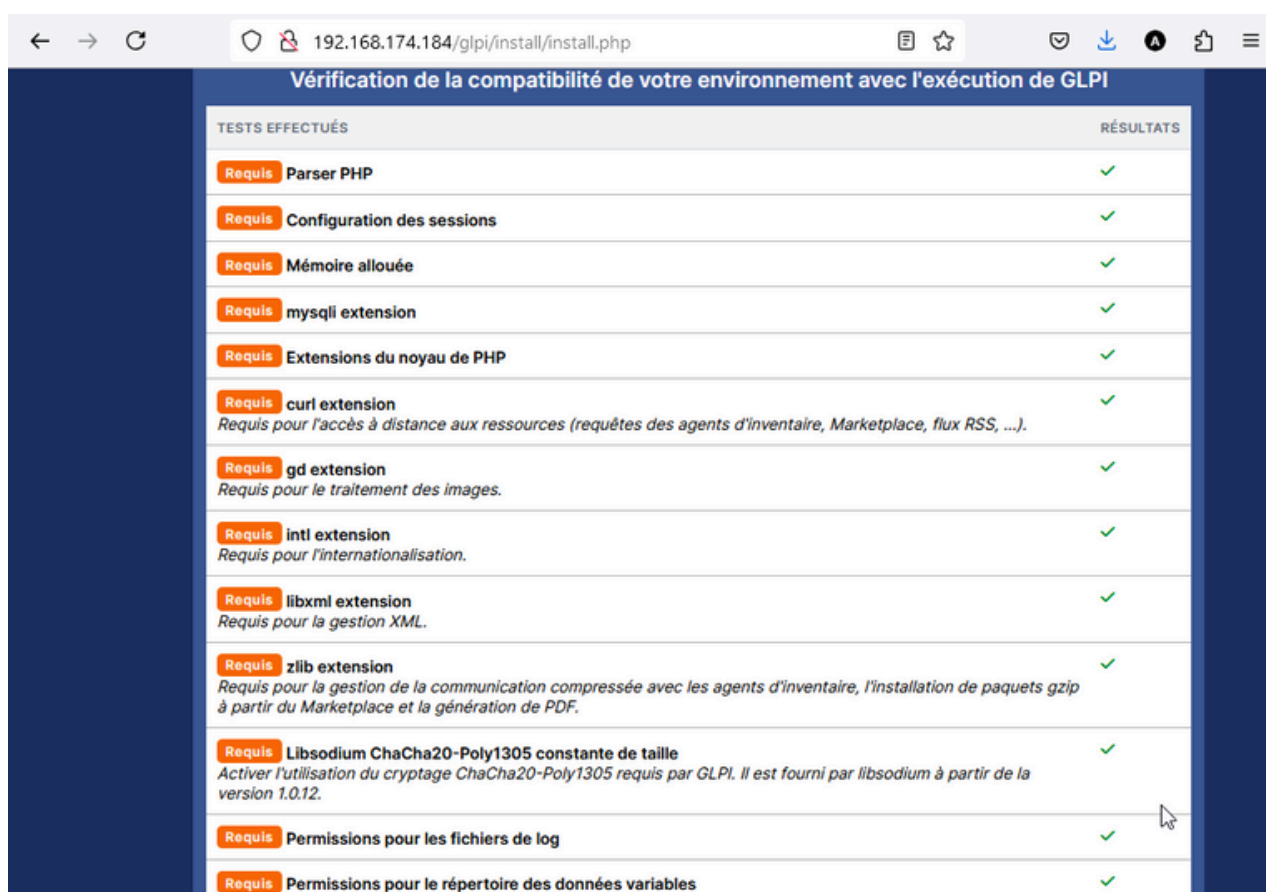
192.168.174.184/glpi/install/install.php

Vérification de la compatibilité de votre environnement avec l'exécution de GLPI

| TESTS EFFECTUÉS | RÉSULTATS |
|---|---|
| Requis Parser PHP | ✓ |
| Requis Configuration des sessions | ✓ |
| Requis Mémoire allouée | ✓ |
| Requis mysqli extension | ✓ |
| Requis Extensions du noyau de PHP | ✓ |
| Requis curl extension Requis pour l'accès à distance aux ressources (requêtes des agents d'inventaire, Marketplace, flux RSS, ...). | ✓ |
| Requis gd extension Requis pour le traitement des images. | ✓ |
| Requis intl extension Requis pour l'internationalisation. | ✓ |
| Requis libxml extension Requis pour la gestion XML. | ✓ |
| Requis zlib extension Requis pour la gestion de la communication compressée avec les agents d'inventaire, l'installation de paquets gzip à partir du Marketplace et la génération de PDF. | ✓ |
| Requis Libsodium ChaCha20-Poly1305 constante de taille Activer l'utilisation du cryptage ChaCha20-Poly1305 requis par GLPI. Il est fourni par libsodium à partir de la version 1.0.12. | ✓ |
| Requis Permissions pour les fichiers de log | ✓ |
| Requis Permissions pour le répertoire des données variables | ✓ |